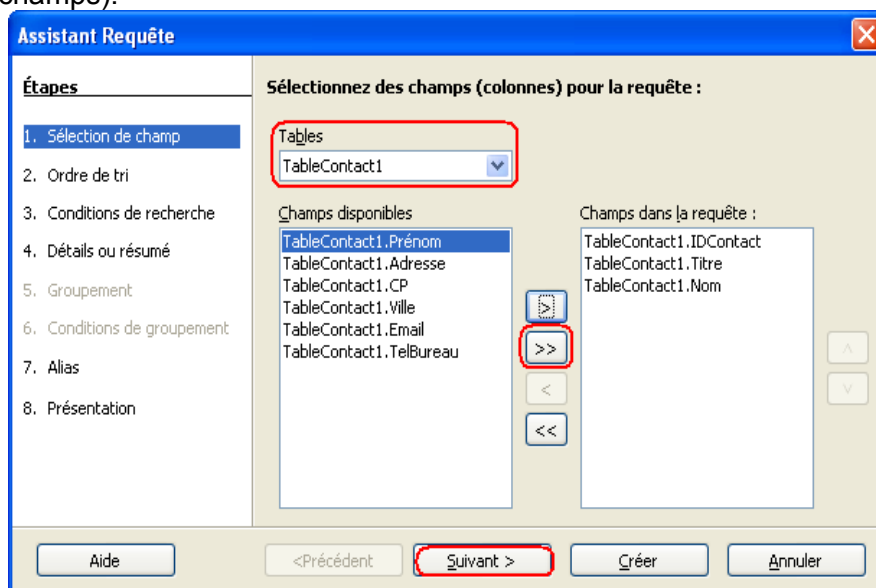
champs).

Assistant Requête

Étapes

1. Sélection de champ
2. Ordre de tri
3. Conditions de recherche
4. Détails ou résumé
5. Groupement
6. Conditions de groupement
7. Alias
8. Présentation

Sélectionnez des champs (colonnes) pour la requête :

Tables
TableContact1

Champs disponibles
TableContact1.Prénom
TableContact1.Adresse
TableContact1.CP
TableContact1.Ville
TableContact1.Email
TableContact1.TelBureau

>
>>
<
<<

Champs dans la requête :
TableContact1.IDContact
TableContact1.Titre
TableContact1.Nom

^
v

Aide
<Précédent
Suivant >
Créer
Annuler